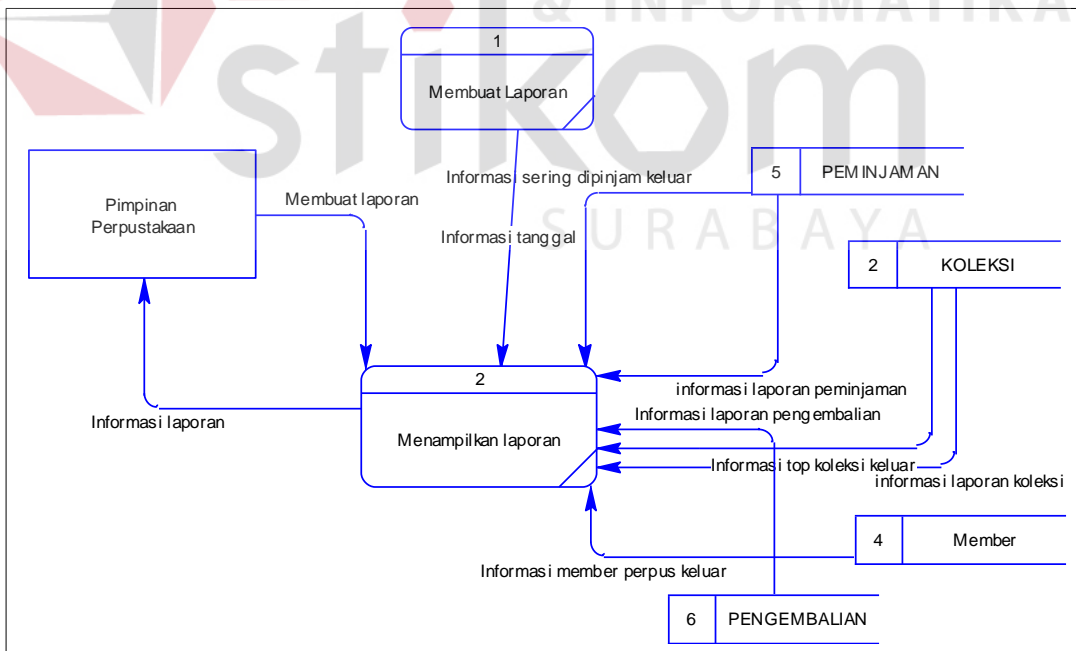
& INFORMATIKA
stikom
SURABAYA

1
Membuat Laporan

Pimpinan Perpustakaan

Membuat laporan

Informasi sering dipinjam keluar

Informasi tanggal

5 PEMINJAMAN

2 KOLEKSI

2
Menampilkan laporan

Informasi laporan

informasi laporan peminjaman

Informasi laporan pengembalian

Informasi top koleksi keluar

informasi laporan koleksi

4 Member

Informasi member perpus keluar

6 PENGEMBALIAN